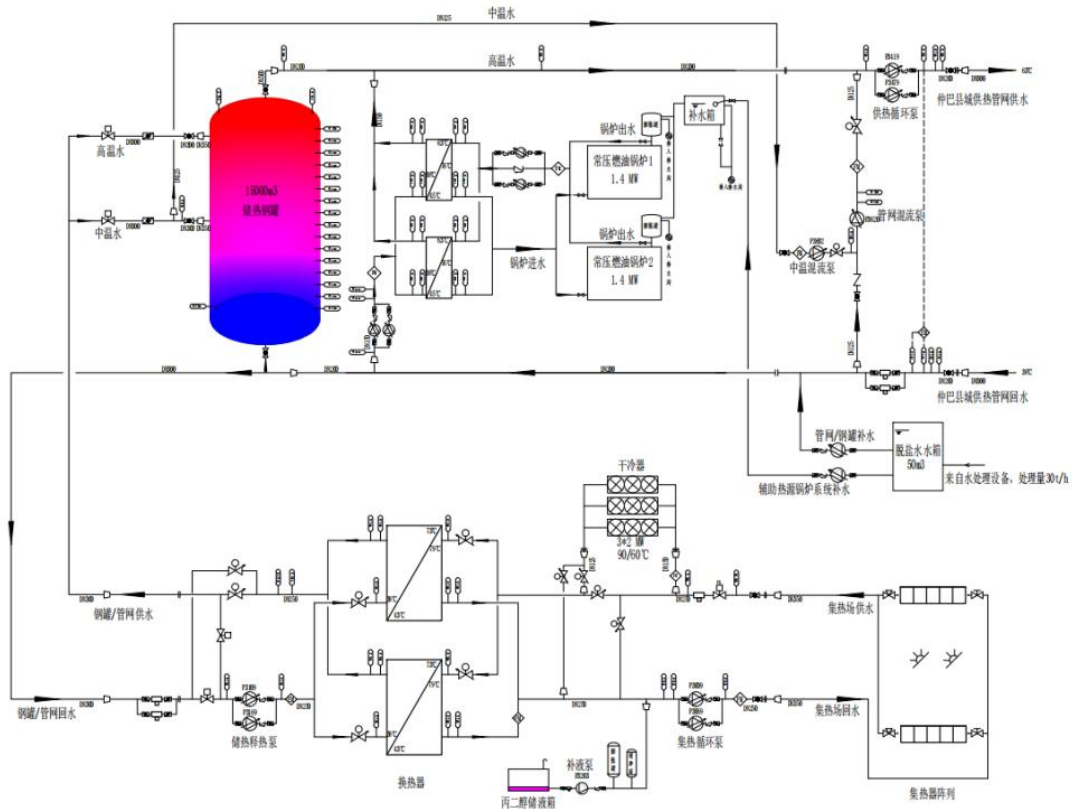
中温水
DN25
高温水
DN200
DN200
高温水
DN200
中温水
15000m3
储热钢罐
锅炉出水
补水箱
常压燃油锅炉1
1.4 MW
锅炉出水
常压燃油锅炉2
1.4 MW
锅炉进水
供热循环泵
仲巴县城供热管网供水
管网混流泵
中温混流泵
仲巴县城供热管网回水
管网/钢罐补水
脱盐水水箱
50m3
来自水处理设备，处理量30t/h
辅助热源锅炉系统补水
干冷器
3×2 MW
90/60℃
钢罐/管网供水
集热场供水
钢罐/管网回水
储热释热泵
换热器
集热循环泵
集热场回水
补液泵
丙二醇储液箱
集热器阵列